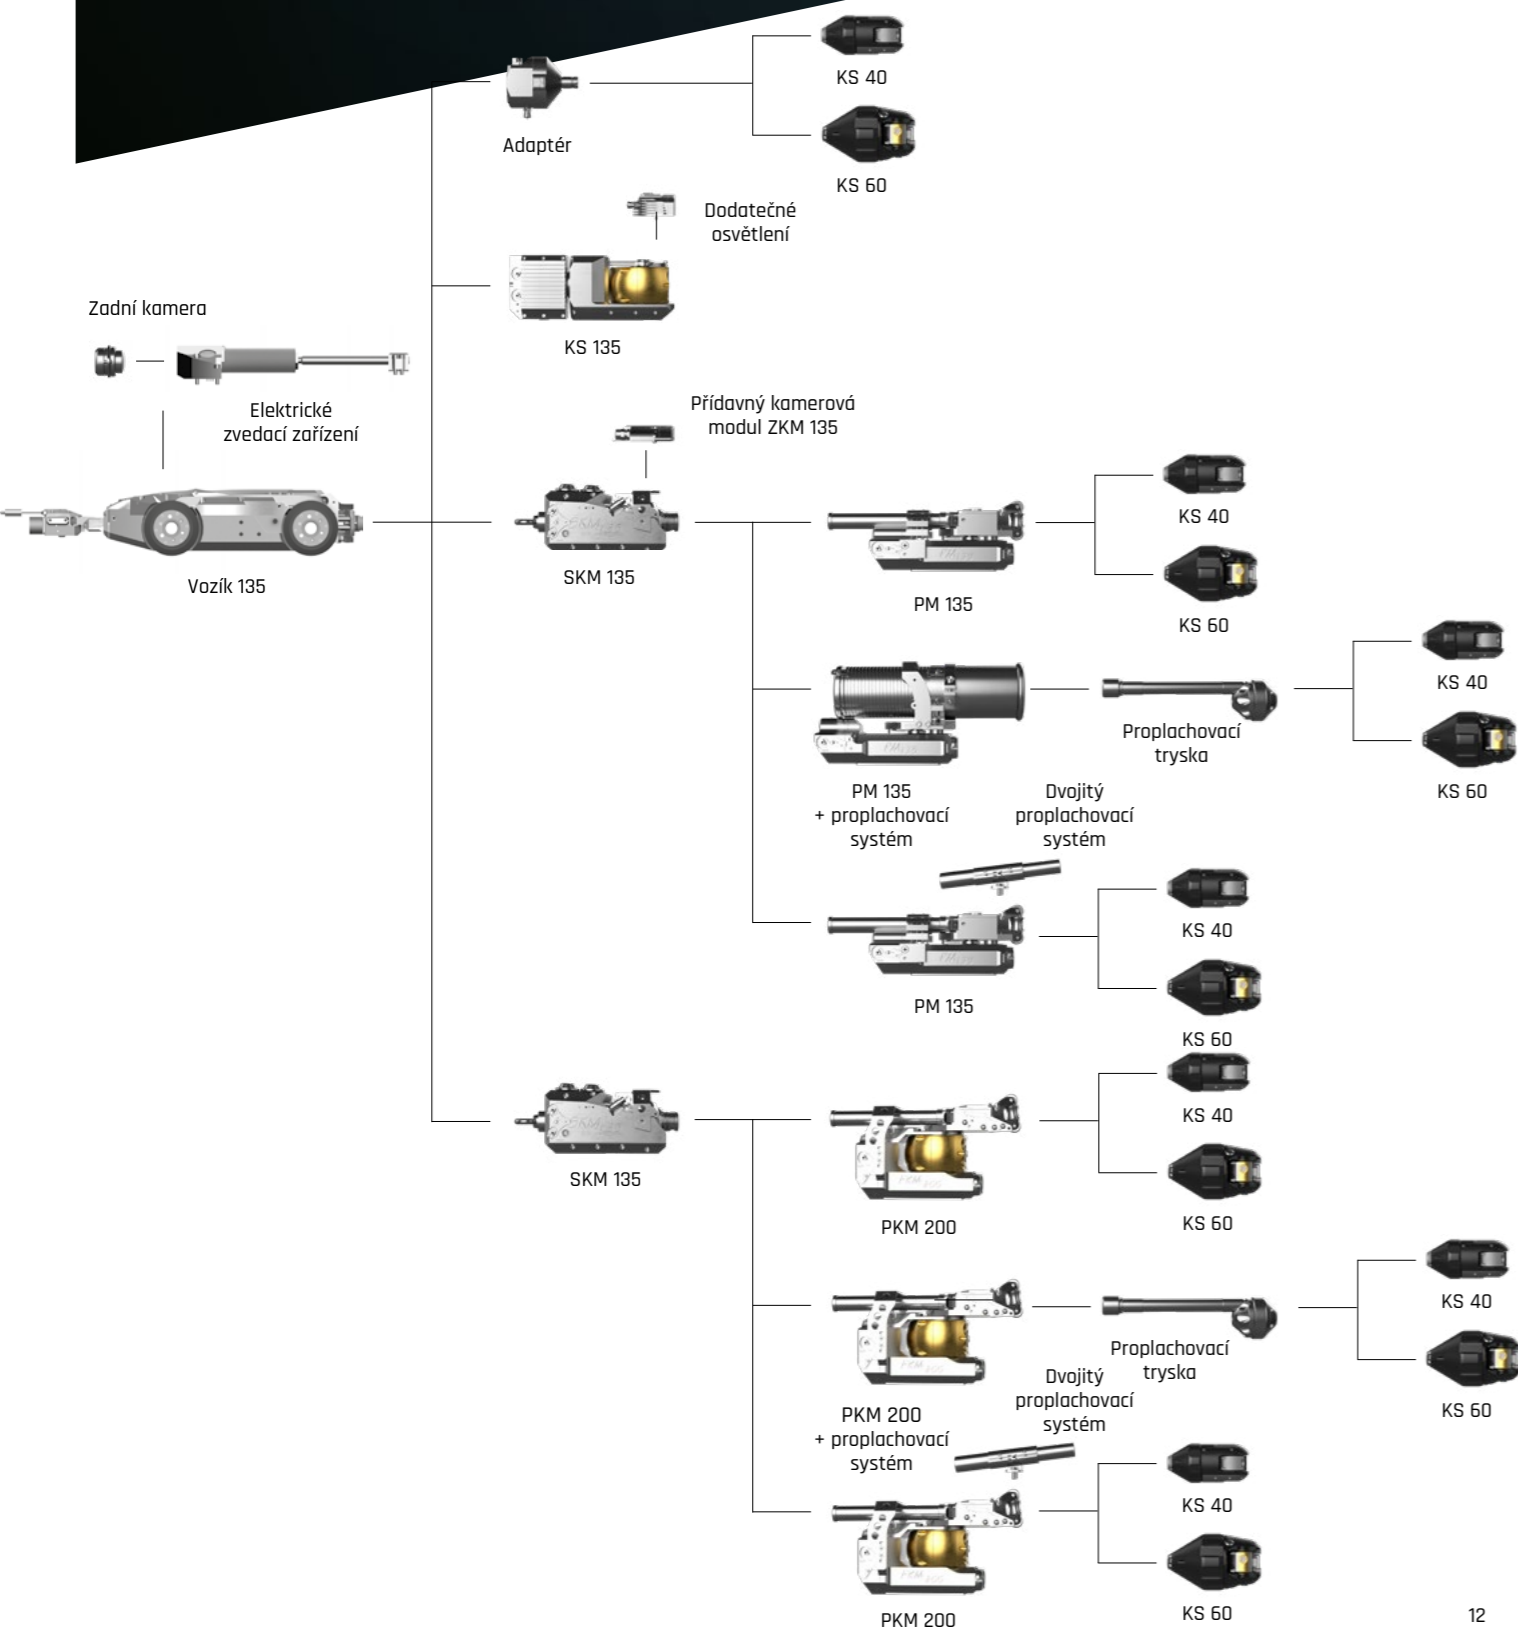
KS 40

Adaptér

KS 60

Dodatečné osvětlení

Zadní kamera

KS 135

Elektrické zvedací zařízení

Přídavný kamerová modul ZKM 135

Vozík 135

SKM 135

KS 40

PM 135

KS 60

KS 40

Proplachovací tryska

KS 60

PM 135 + proplachovací systém

Dvojitý proplachovací systém

KS 40

PM 135

KS 60

KS 40

SKM 135

KS 60

PKM 200

KS 40

Proplachovací tryska

Dvojitý proplachovací systém

KS 60

PKM 200 + proplachovací systém

KS 40

PKM 200

KS 60

12